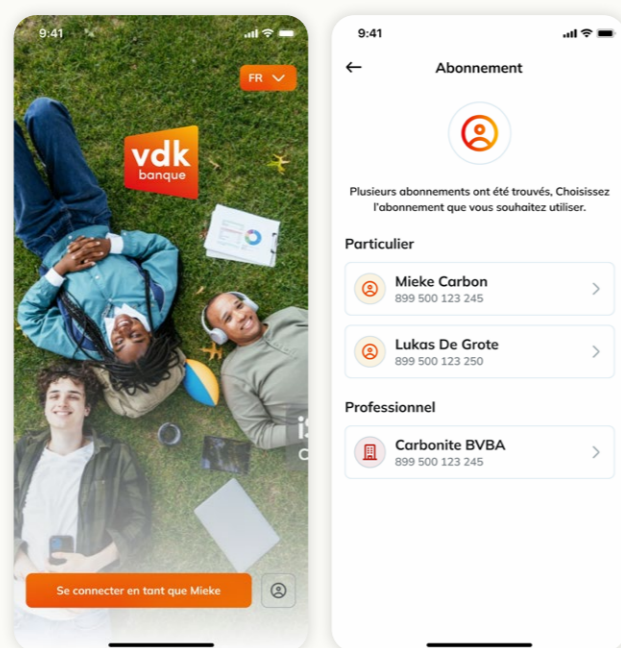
9:41

FR

vdk banque

Se connecter en tant que Mieke

9:41

Abonnement

Plusieurs abonnements ont été trouvés, Choisissez l'abonnement que vous souhaitez utiliser.

Particulier

Mieke Carbon
899 500 123 245

Lukas De Grote
899 500 123 250

Professionnel

Carbonite BVBA
899 500 123 245